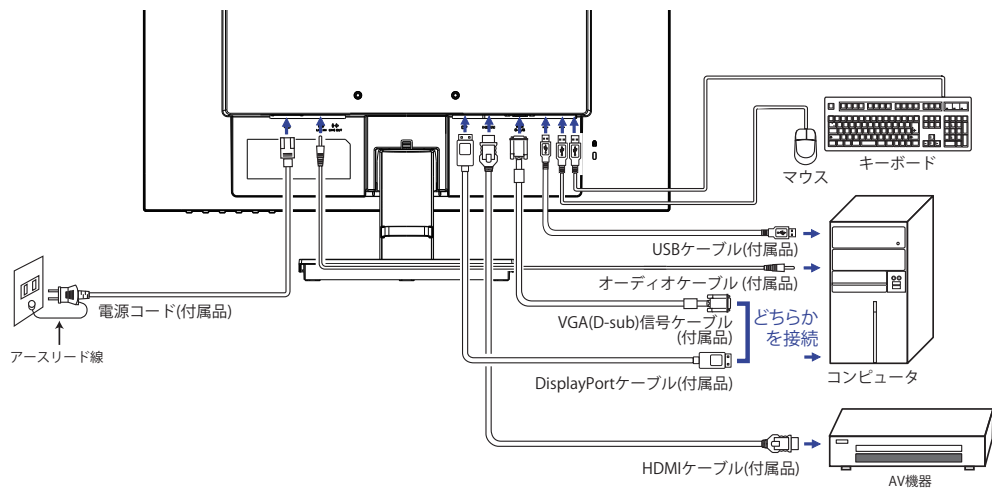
キーボード

マウス

USBケーブル(付属品)

オーディオケーブル (付属品)

電源コード(付属品)

VGA(D-sub)信号ケーブル (付属品)

どちらか を接続

アースリード線

DisplayPortケーブル(付属品)

コンピュータ

HDMIケーブル(付属品)

AV機器